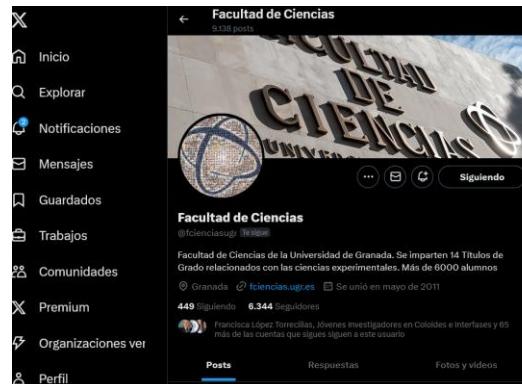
Inicio

Explorar

Notificaciones

Mensajes

Guardados

Trabajos

Comunidades

Premium

Organizaciones ver

Perfil

Facultad de Ciencias
9.138 posts

FACULTAD DE CIENCIAS UNIVERSIDAD

Siguiendo

Facultad de Ciencias
@fcienciasugr Te sigue

Facultad de Ciencias de la Universidad de Granada. Se imparten 14 Títulos de Grado relacionados con las ciencias experimentales. Más de 6000 alumnos

Granada fciencias.ugr.es Se unió en mayo de 2011

449 Siguiendo 6.344 Seguidores

Francisca López Torrecillas, Jóvenes Investigadores en Coloides e Interfases y 65 más de las cuentas que sigues siguen a este usuario

Posts Respuestas Fotos y videos